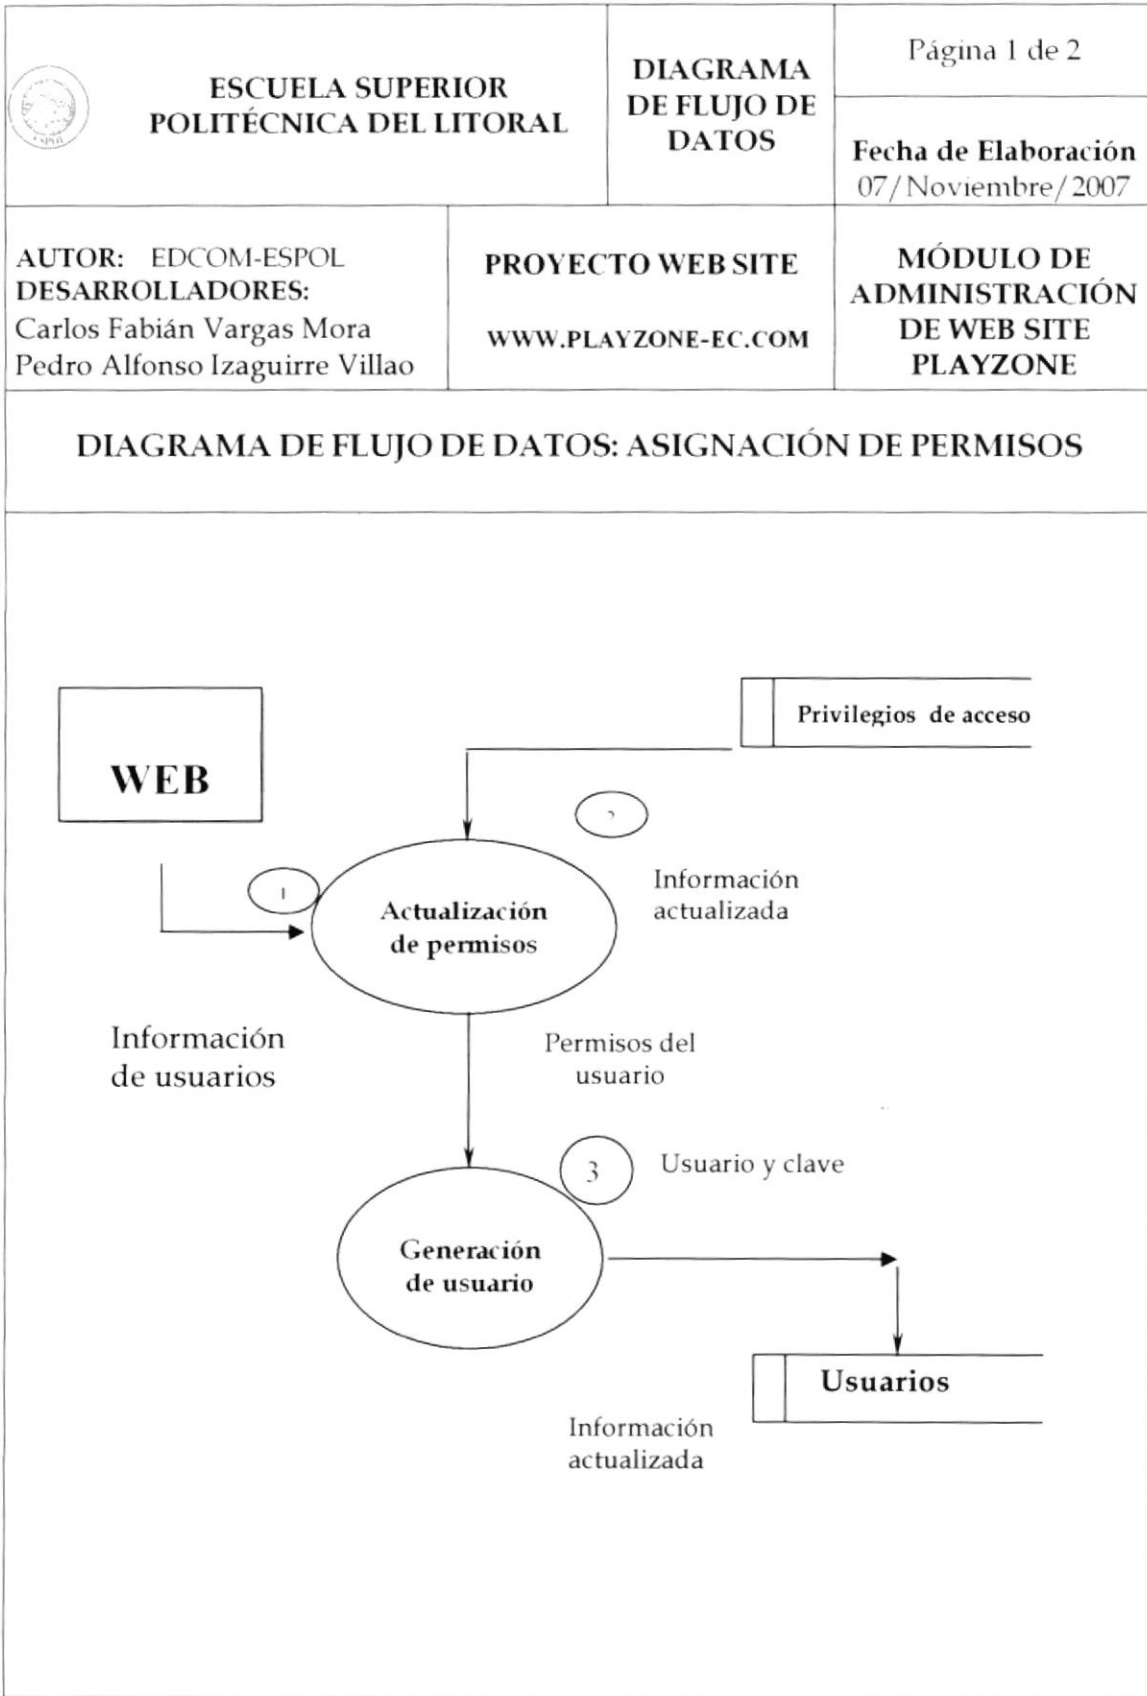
| ESCUELA SUPERIOR POLITÉCNICA DEL LITORAL | DIAGRAMA DE FLUJO DE DATOS | Página 1 de 2 |
|---|---|---|
| | | Fecha de Elaboración 07/Noviembre/2007 |
| AUTOR: EDCOM-ESPOL DESARROLLADORES: Carlos Fabián Vargas Mora Pedro Alfonso Izaguirre Villao | PROYECTO WEB SITE WWW.PLAYZONE-EC.COM | MÓDULO DE ADMINISTRACIÓN DE WEB SITE PLAYZONE |

DIAGRAMA DE FLUJO DE DATOS: ASIGNACIÓN DE PERMISOS

WEB

Privilegios de acceso

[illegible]

1

Actualización de permisos

Información actualizada

Información de usuarios

Permisos del usuario

3

Usuario y clave

Generación de usuario

Usuarios

Información actualizada